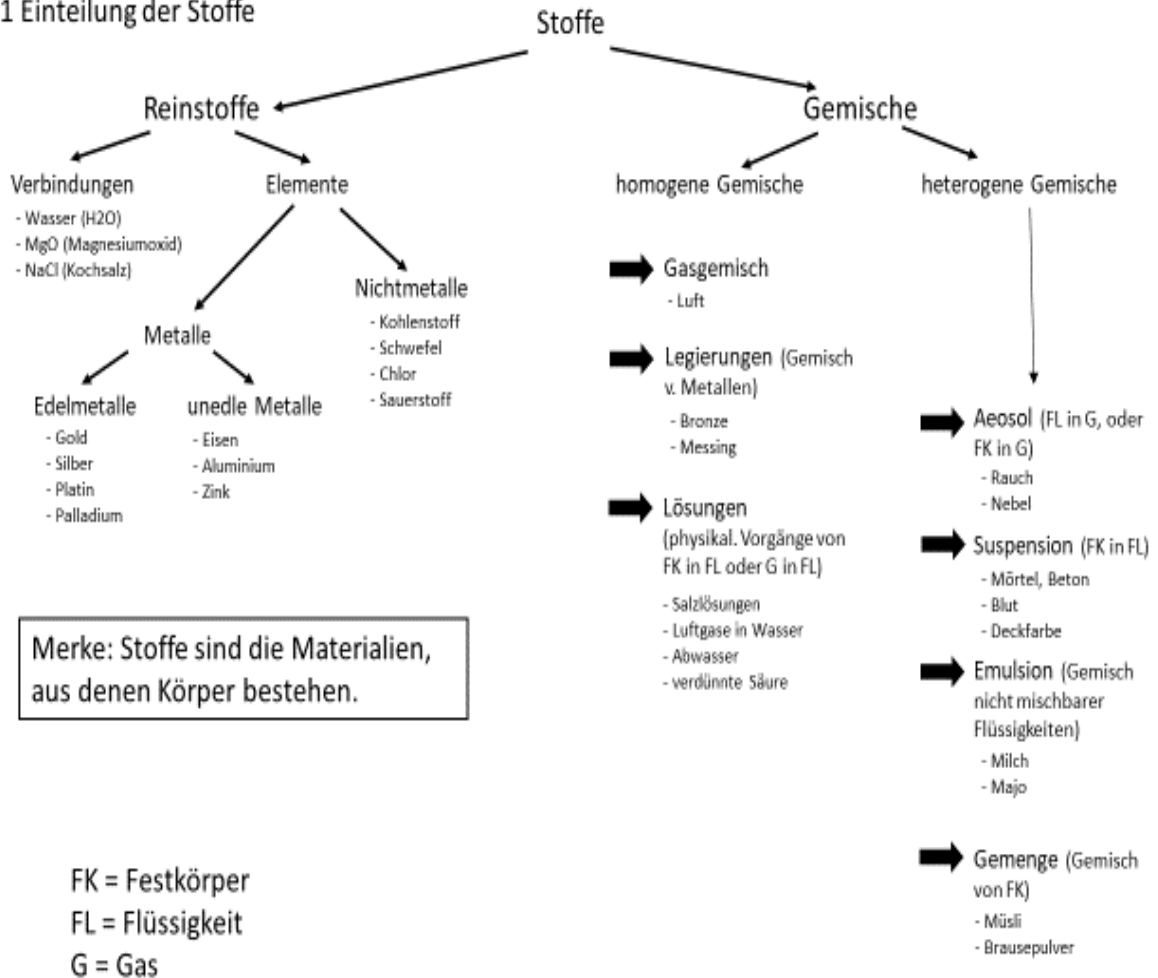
1 Einteilung der Stoffe

Stoffe

Reinstoffe

Verbindungen
- Wasser (H2O)
- MgO (Magnesiumoxid)
- NaCl (Kochsalz)

Elemente

Metalle

Edelmetalle
- Gold
- Silber
- Platin
- Palladium

unedle Metalle
- Eisen
- Aluminium
- Zink

Nichtmetalle
- Kohlenstoff
- Schwefel
- Chlor
- Sauerstoff

Gemische

homogene Gemische

Gasgemisch
- Luft

Legierungen (Gemisch v. Metallen)
- Bronze
- Messing

Lösungen (physikal. Vorgänge von FK in FL oder G in FL)
- Salzlösungen
- Luftgase in Wasser
- Abwasser
- verdünnte Säure

heterogene Gemische

Aeosol (FL in G, oder FK in G)
- Rauch
- Nebel

Suspension (FK in FL)
- Mörtel, Beton
- Blut
- Deckfarbe

Emulsion (Gemisch nicht mischbarer Flüssigkeiten)
- Milch
- Majo

Gemenge (Gemisch von FK)
- Müsli
- Brausepulver

Merke: Stoffe sind die Materialien, aus denen Körper bestehen.

FK = Festkörper
FL = Flüssigkeit
G = Gas